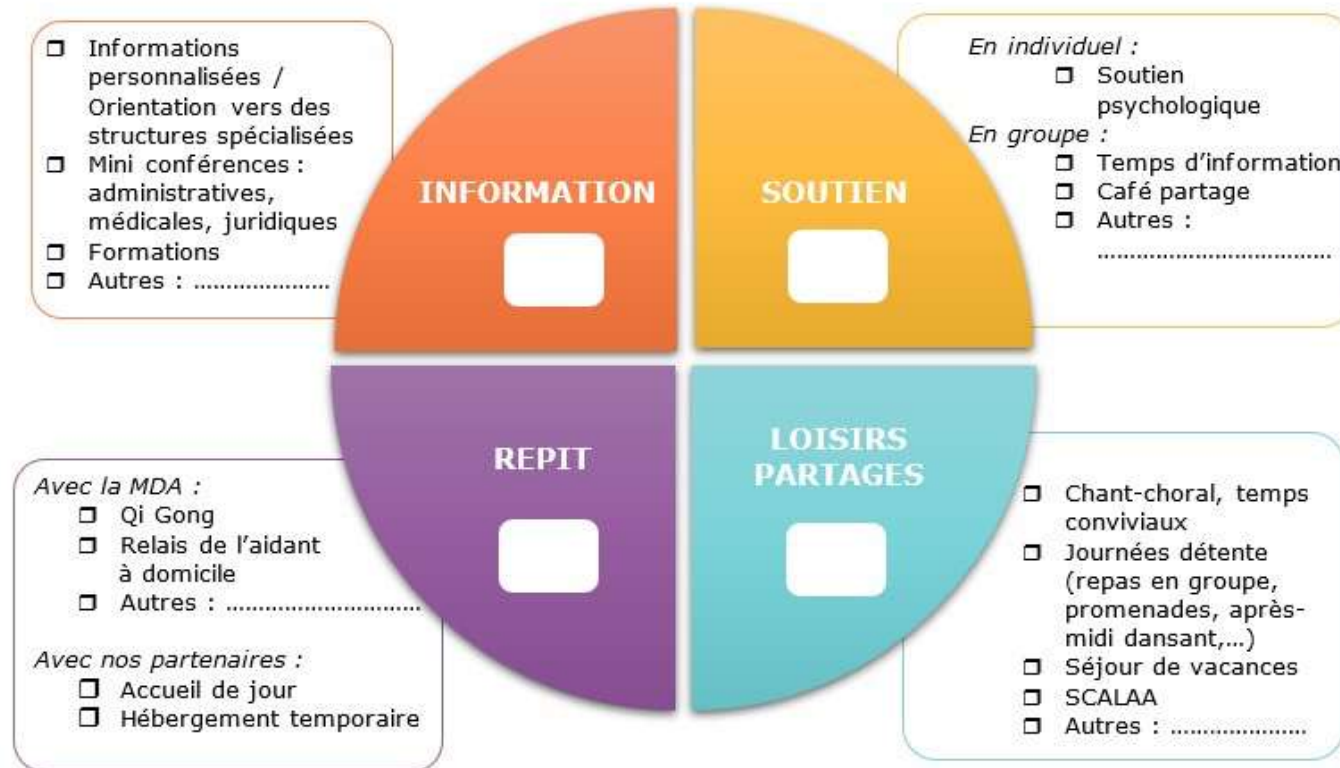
❒ Informations personnalisées / Orientation vers des structures spécialisées
❒ Mini conférences : administratives, médicales, juridiques
❒ Formations
❒ Autres : ....................

INFORMATION

SOUTIEN

*En individuel :*
❒ Soutien psychologique
*En groupe :*
❒ Temps d'information
❒ Café partage
❒ Autres : ...................................

*Avec la MDA :*
❒ Qi Gong
❒ Relais de l'aidant à domicile
❒ Autres : ............................

*Avec nos partenaires :*
❒ Accueil de jour
❒ Hébergement temporaire

REPIT

LOISIRS PARTAGES

❒ Chant-choral, temps conviviaux
❒ Journées détente (repas en groupe, promenades, après-midi dansant,...)
❒ Séjour de vacances
❒ SCALAA
❒ Autres : ...................